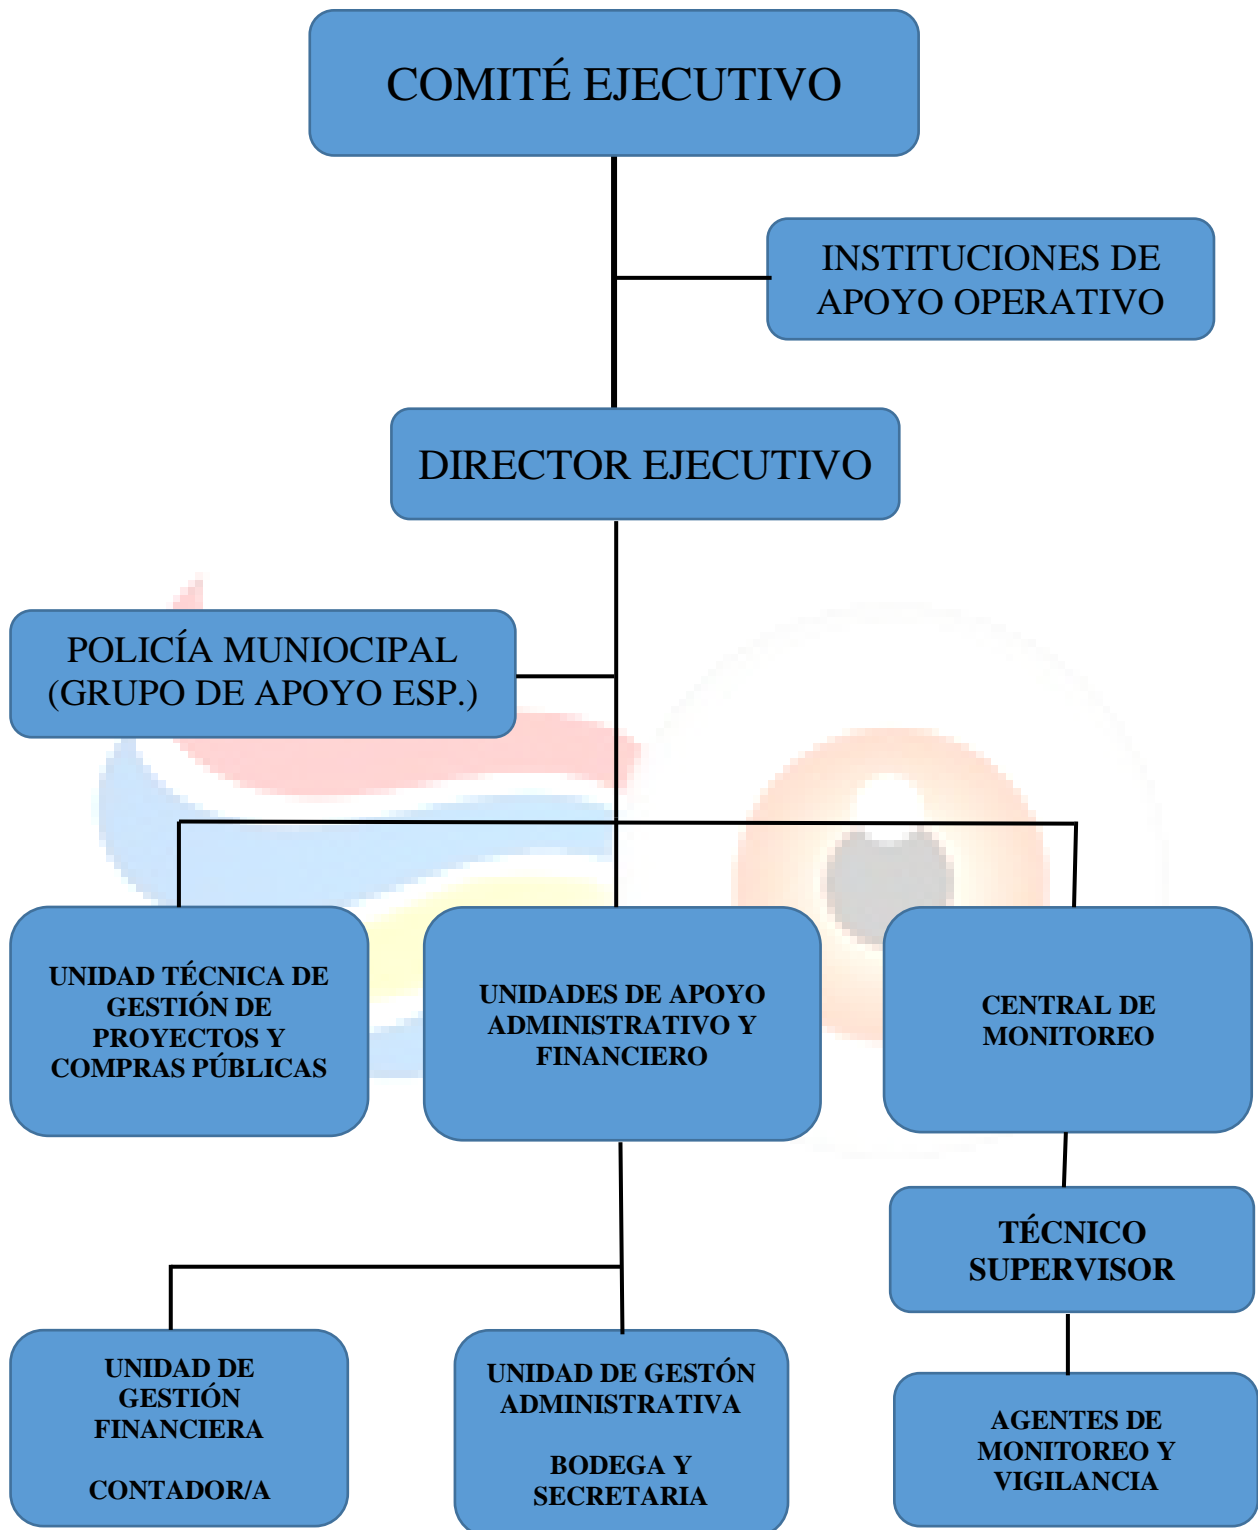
COMITÉ EJECUTIVO

INSTITUCIONES DE APOYO OPERATIVO

DIRECTOR EJECUTIVO

POLICÍA MUNIOCIPAL (GRUPO DE APOYO ESP.)

UNIDAD TÉCNICA DE GESTIÓN DE PROYECTOS Y COMPRAS PÚBLICAS

UNIDADES DE APOYO ADMINISTRATIVO Y FINANCIERO

CENTRAL DE MONITOREO

TÉCNICO SUPERVISOR

UNIDAD DE GESTIÓN FINANCIERA

CONTADOR/A

UNIDAD DE GESTÓN ADMINISTRATIVA

BODEGA Y SECRETARIA

AGENTES DE MONITOREO Y VIGILANCIA